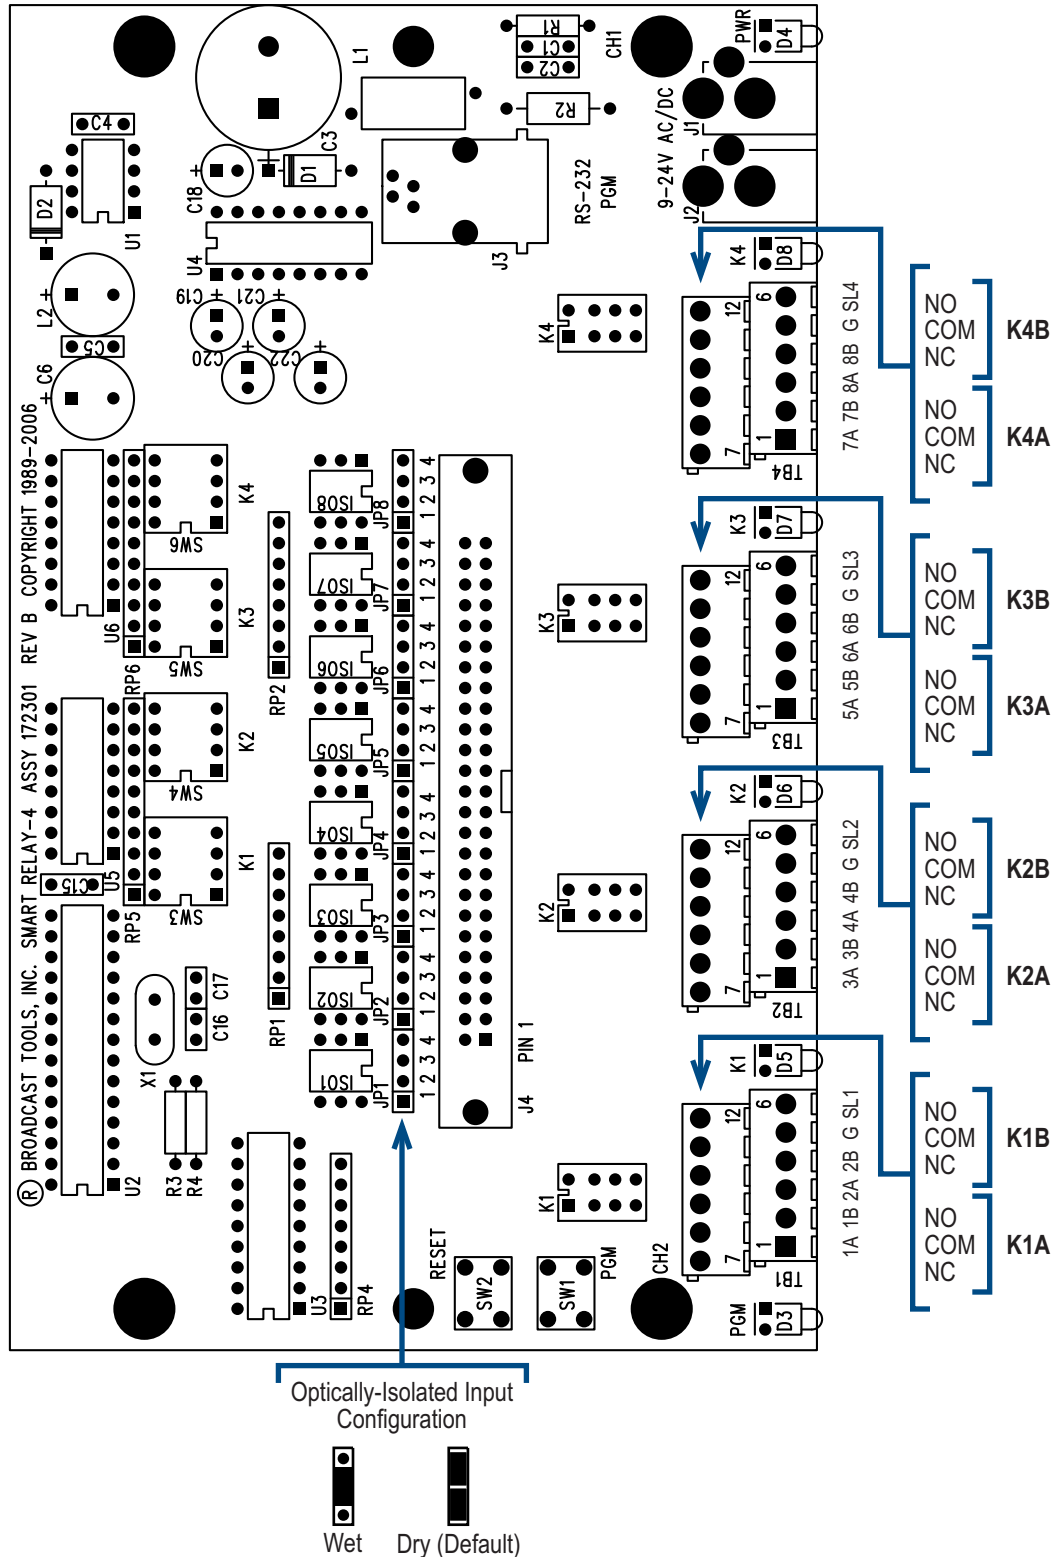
R1
C1
C2
CH1
PWR
D4
L1
R2
C4
C3
D1
C18
D2
U1
U4
J1
J2
9-24V AC/DC
RS-232
PGM
J3
L2
C19
C21
C20
C22
C5
C6
K4
D8
12
6
7
1
TB4
7A 7B 8A 8B G SL4
NO
COM
NC
K4B
NO
COM
NC
K4A
K4
COPYRIGHT 1989-2006
ISO8
JP8
1 2 3 4
SW6
K3
D7
ISO7
JP7
1 2 3 4
NO
COM
NC
K3B
REV B
U6
RP6
SW5
K3
RP2
ISO6
JP6
1 2 3 4
12
6
7
1
TB3
5A 5B 6A 6B G SL3
NO
COM
NC
K3A
ASSY 172301
K2
ISO5
JP5
1 2 3 4
SW4
K2
D6
SMART RELAY-4
ISO4
JP4
1 2 3 4
NO
COM
NC
K2B
C15
U5
K1
SW3
RP5
ISO3
JP3
1 2 3 4
12
6
7
1
TB2
3A 3B 4A 4B G SL2
NO
COM
NC
K2A
K2
BROADCAST TOOLS, INC.
C17
C16
RP1
ISO2
JP2
1 2 3 4
PIN 1
K1
D5
NO
COM
NC
K1B
X1
ISO1
JP1
1 2 3 4
J4
12
6
7
1
TB1
1A 1B 2A 2B G SL1
NO
COM
NC
K1A
R
U2
R3
R4
K1
U3
RP4
RESET
SW2
SW1
PGM
CH2
PGM
D3
Optically-Isolated Input Configuration
Wet
Dry (Default)